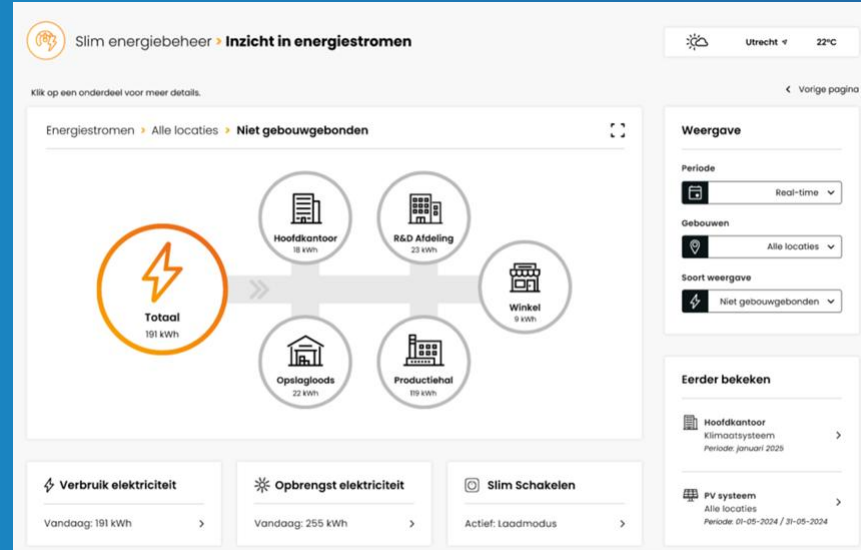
Slim energiebeheer > Inzicht in energiestromen

Utrecht 22°C

Klik op een onderdeel voor meer details.

< Vorige pagina

Energiestromen > Alle locaties > Niet gebouwgebonden

Totaal
191 kWh

Hoofdkantoor
18 kWh

R&D Afdeling
23 kWh

Winkel
9 kWh

Opslagloods
22 kWh

Productiehal
119 kWh

Weergave

Periode
Real-time

Gebouwen
Alle locaties

Soort weergave
Niet gebouwgebonden

Eerder bekeken

Hoofdkantoor
Klimaatsysteem
Periode: januari 2025

PV systeem
Alle locaties
Periode: 01-05-2024 / 31-05-2024

Verbruik elektriciteit
Vandaag: 191 kWh

Opbrengst elektriciteit
Vandaag: 255 kWh

Slim Schakelen
Actief: Laadmodus